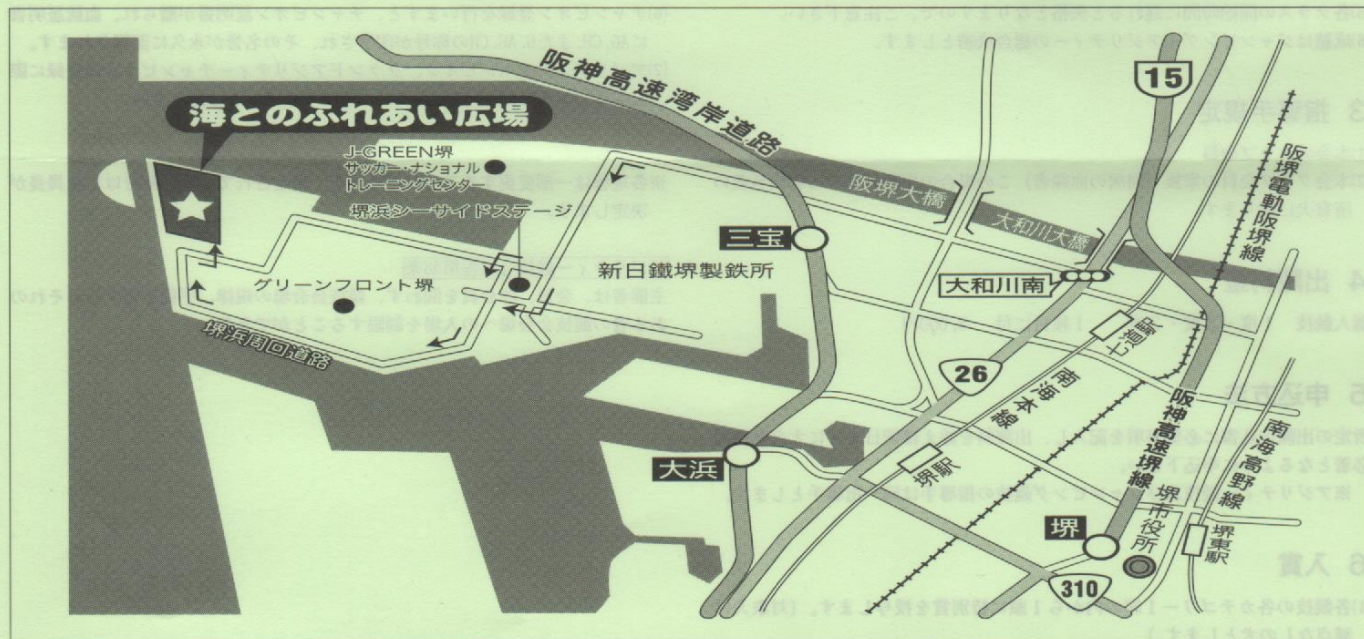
海とのふれあい広場

阪神高速湾岸道路

15

J-GREEN堺
サッカー・ナショナル
トレーニングセンター

堺浜シーサイドステージ

阪堺大橋

大和川大橋

阪堺電軌阪堺線

三宝

新日鐵堺製鉄所

グリーンフロント堺

大和川南

堺浜周回道路

七道駅

26

南海本線

阪神高速堺線

南海高野線

大浜

堺駅

堺市役所

堺

堺東駅

310